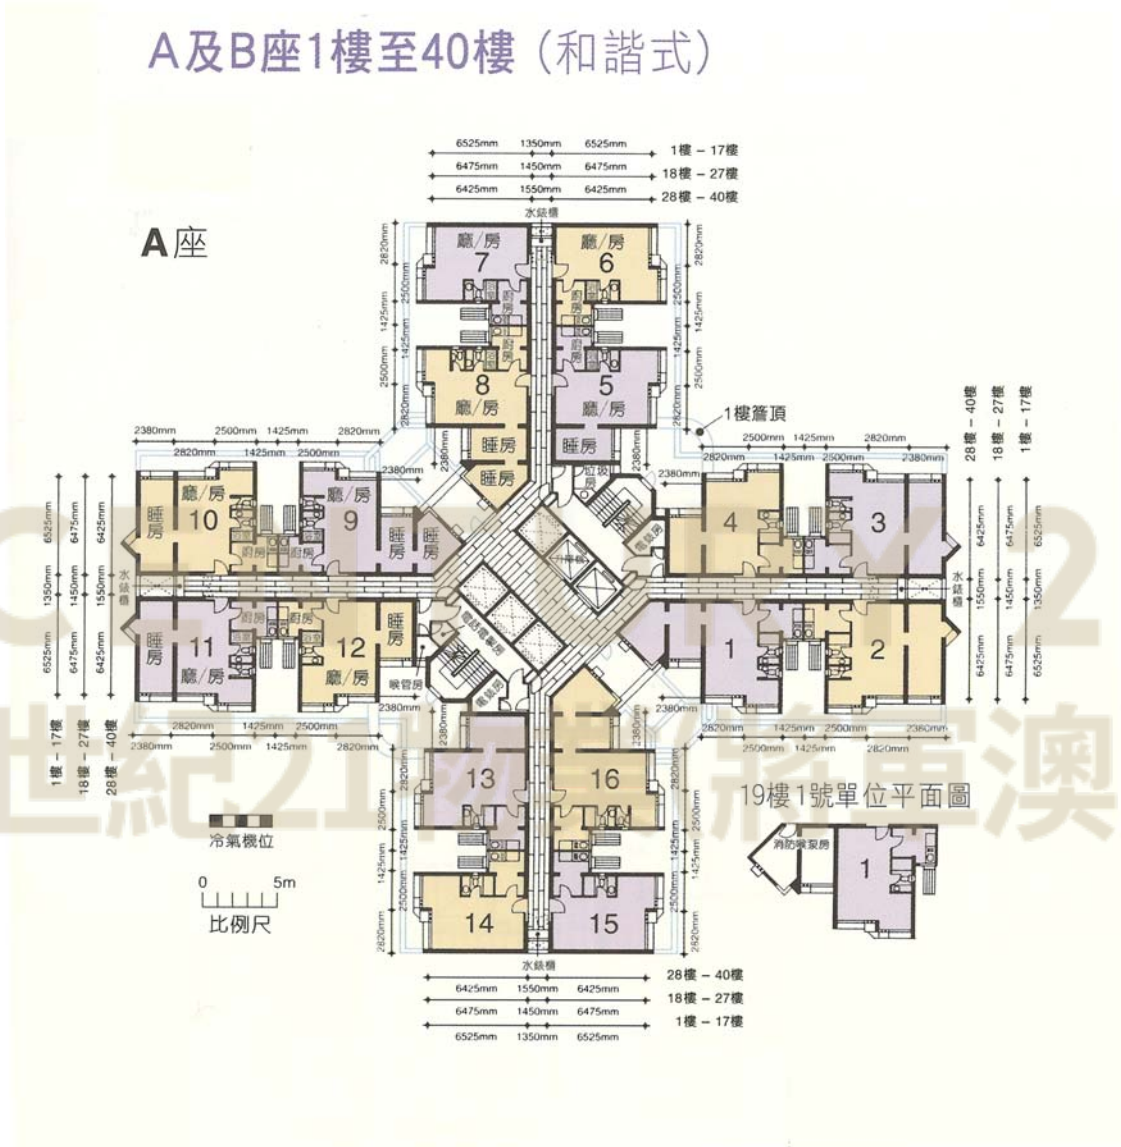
A及B座1樓至40樓（和諧式）

A座

6525mm 1350mm 6525mm 1樓 – 17樓
6475mm 1450mm 6475mm 18樓 – 27樓
6425mm 1550mm 6425mm 28樓 – 40樓

水錶櫃

廳/房 7
廳/房 6
廚房
廚房
8
5
廳/房
廳/房
睡房
睡房
睡房

2820mm
2500mm
1425mm
1425mm
2500mm
2820mm
2820mm
2500mm
1425mm
1425mm
2500mm
2820mm

1樓簷頂

2380mm 2500mm 1425mm 2820mm
2820mm 1425mm 2500mm
2380mm
2380mm
2500mm 1425mm 2820mm
2820mm 1425mm 2500mm 2380mm

28樓 – 40樓
18樓 – 27樓
1樓 – 17樓

廳/房
睡房 10
廚房
廳/房
9
睡房
睡房
4
3
垃圾房
電錶房

6525mm 1350mm 6525mm
6475mm 1450mm 6475mm
6425mm 1550mm 6425mm

水錶櫃
水錶櫃

睡房
11
廚房
12
睡房
廳/房
廳/房
喉管房
電話電纜房
電錶房
1
2

2820mm 1425mm 2500mm
2380mm 2500mm 1425mm 2820mm
2380mm
2380mm
2820mm 1425mm 2500mm 2380mm
2500mm 1425mm 2820mm

1樓 – 17樓
18樓 – 27樓
28樓 – 40樓

13
16
14
15

19樓1號單位平面圖
消防喉泵房
1

冷氣機位

0 5m
比例尺

水錶櫃
6425mm 1550mm 6425mm 28樓 – 40樓
6475mm 1450mm 6475mm 18樓 – 27樓
6525mm 1350mm 6525mm 1樓 – 17樓

世紀21物業/將軍澳